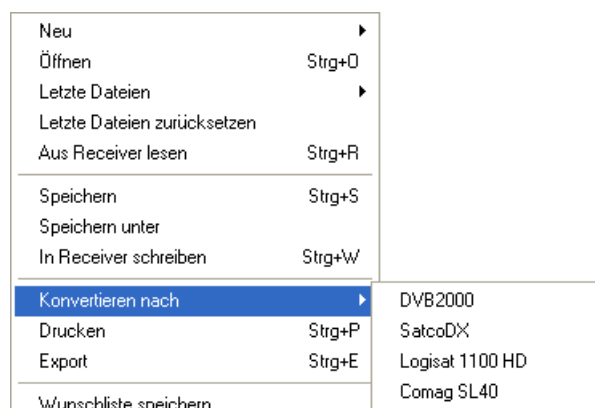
Neu
Öffnen Strg+O
Letzte Dateien
Letzte Dateien zurücksetzen
Aus Receiver lesen Strg+R

Speichern Strg+S
Speichern unter
In Receiver schreiben Strg+W

Konvertieren nach
Drucken Strg+P
Export Strg+E

Wunschliste speichern

DVB2000
SatcoDX
Logisat 1100 HD
Comag SL40